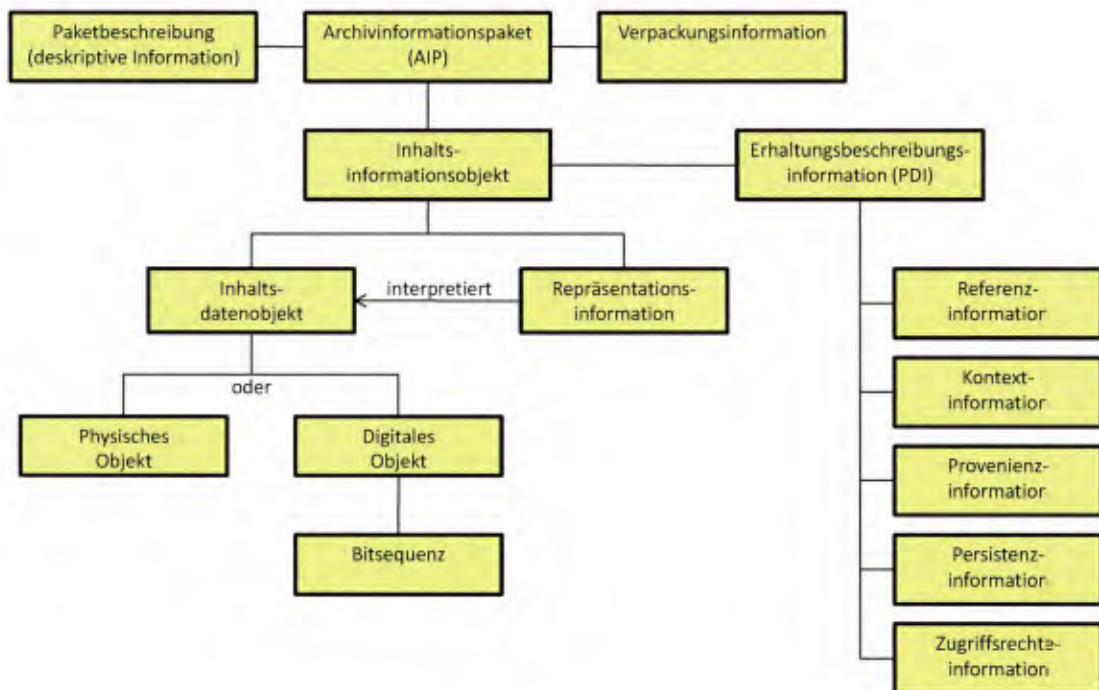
Paketbeschreibung (deskriptive Information)

Archivinformationspaket (AIP)

Verpackungsinformation

Inhaltsinformationsobjekt

Erhaltungsbeschreibungsinformation (PDI)

Inhaltsdatenobjekt

interpretiert

Repräsentationsinformation

Referenzinformatior

oder

Kontextinformatior

Physisches Objekt

Digitales Objekt

Provenienzinformatior

Bitsequenz

Persistenzinformatior

Zugriffsrechteinformation